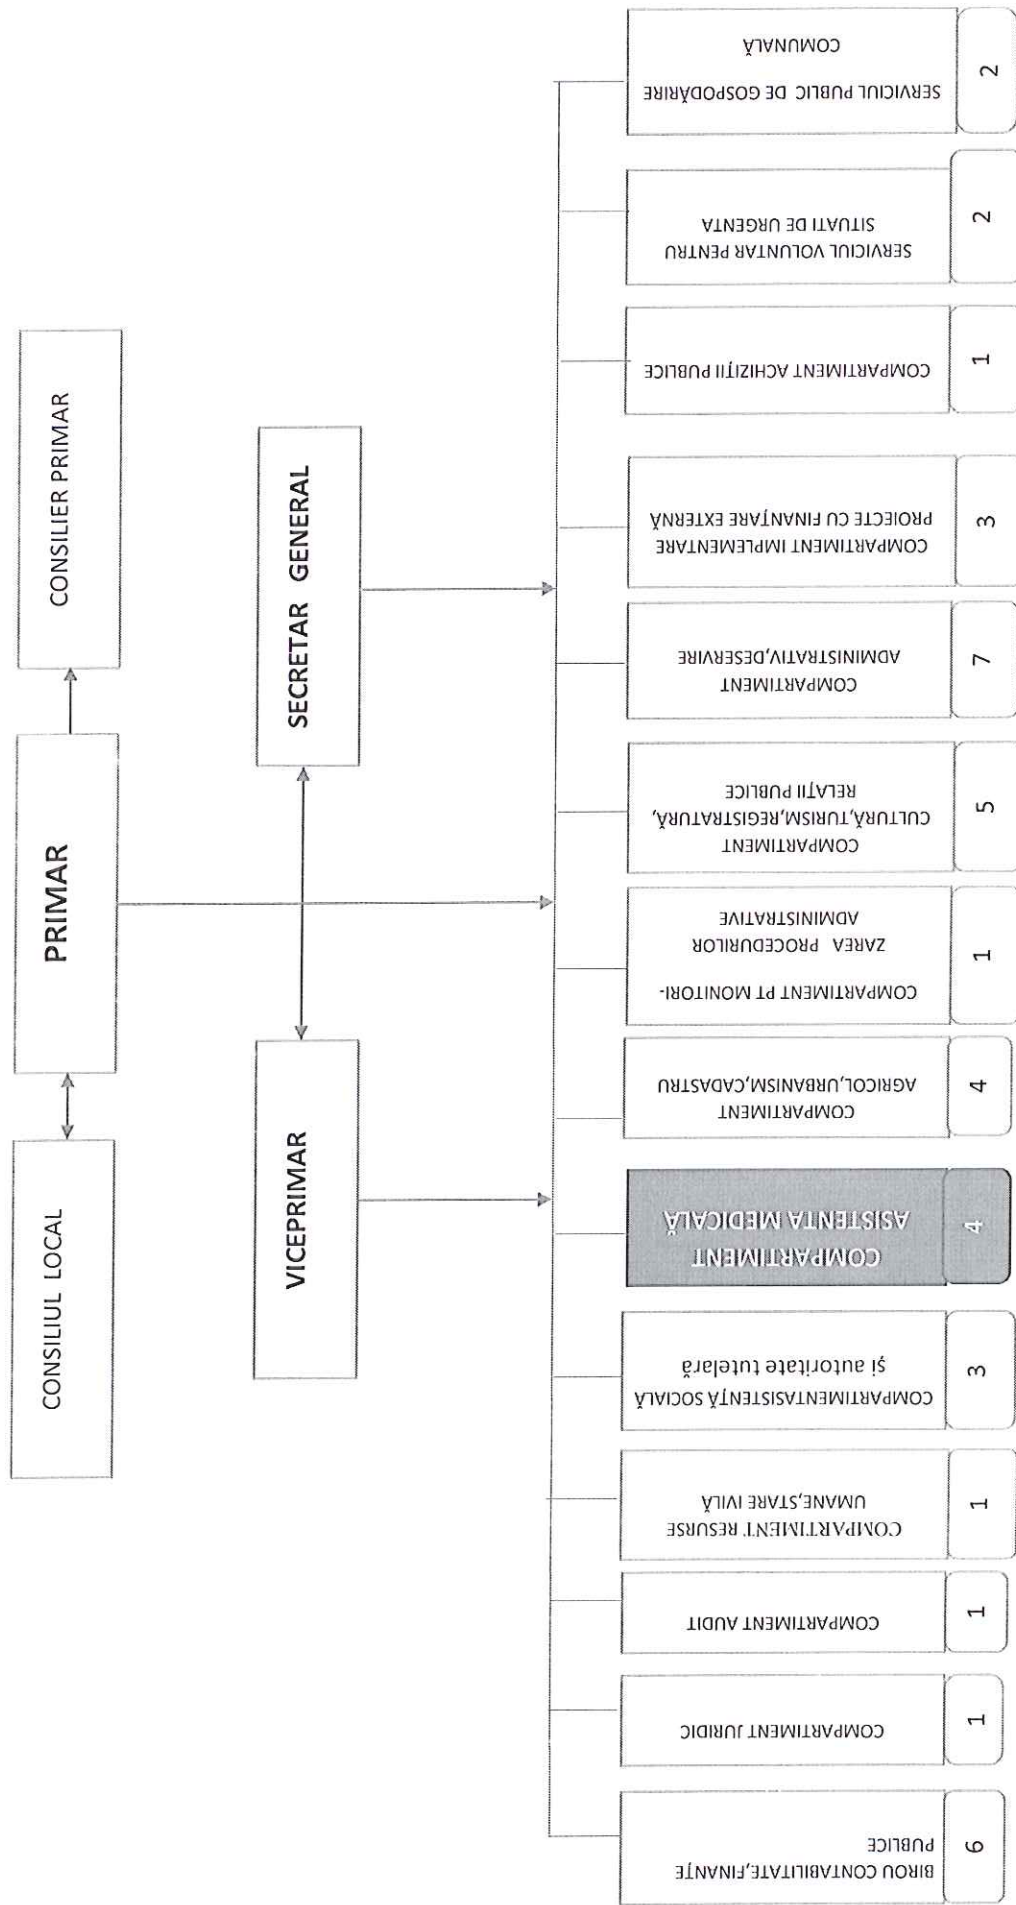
CONSILIUL LOCAL

PRIMAR

CONSILIER PRIMAR

VICEPRIMAR

SECRETAR GENERAL

BIROU CONTABILITATE,FINANȚE PUBLICE
6

COMPARTIMENT JURIDIC
1

COMPARTIMENT AUDIT
1

COMPARTIMENT RESURSE UMANE,STARE IVILĂ
1

COMPARTIMENTASISTENȚĂ SOCIALĂ și autoritate tutelară
3

COMPARTIMENT ASISTENTA MEDICALĂ
4

COMPARTIMENT AGRICOL,URBANISM,CADASTRU
4

COMPARTIMENT PT MONITORI-ZAREA PROCEDURILOR ADMINISTRATIVE
1

COMPARTIMENT CULTURĂ,TURISM,REGISTRATURĂ, RELAȚII PUBLICE
5

COMPARTIMENT ADMINISTRATIV,DESERVIRE
7

COMPARTIMENT IMPLEMENTARE PROIECTE CU FINANȚARE EXTERNĂ
3

COMPARTIMENT ACHIZIȚII PUBLICE
1

SERVICIUL VOLUNTAR PENTRU SITUATI DE URGENTA
2

SERVICIUL PUBLIC DE GOSPODĂRIRE COMUNALĂ
2